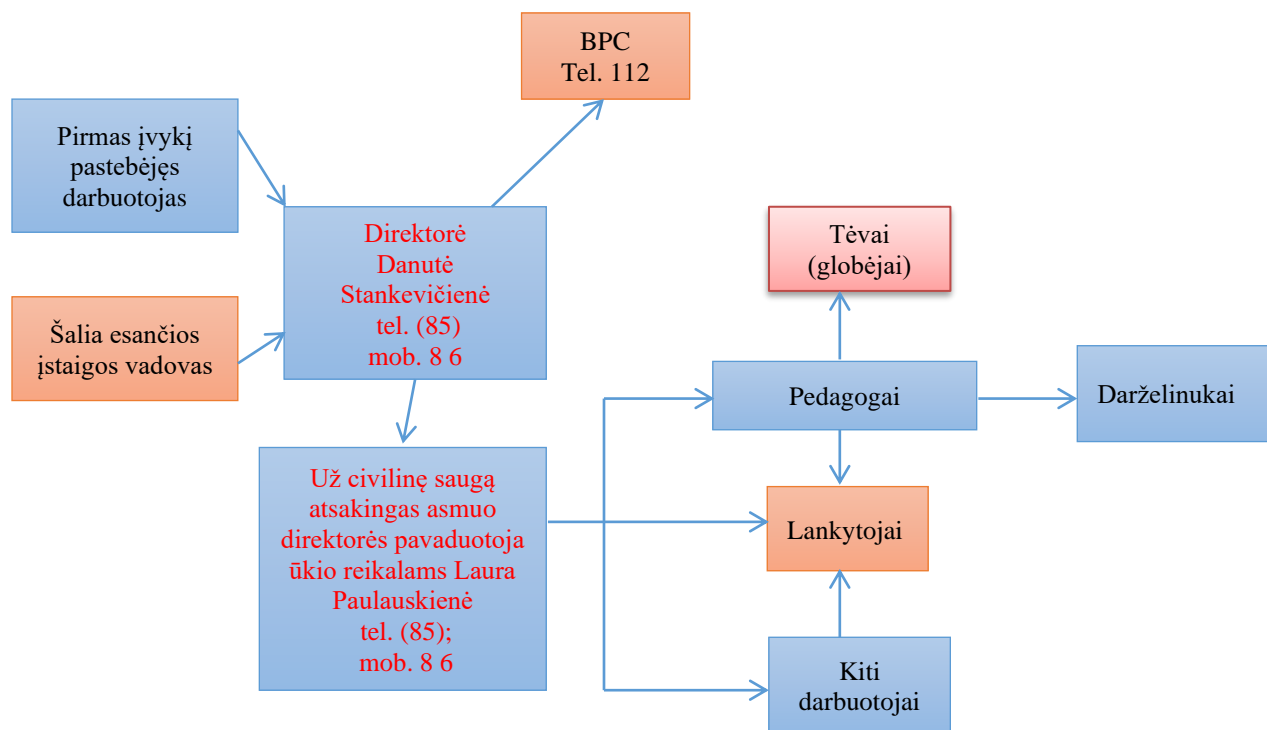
BPC
Tel. 112

Pirmas įvykį pastebėjęs darbuotojas

Šalia esančios įstaigos vadovas

Direktorė
Danutė
Stankevičienė
tel. (85)
mob. 8 6

Tėvai
(globėjai)

Pedagogai

Darželinukai

Už civilinę saugą atsakingas asmuo direktorės pavaduotoja ūkio reikalams Laura Paulauskienė
tel. (85);
mob. 8 6

Lankytojai

Kiti
darbuotojai